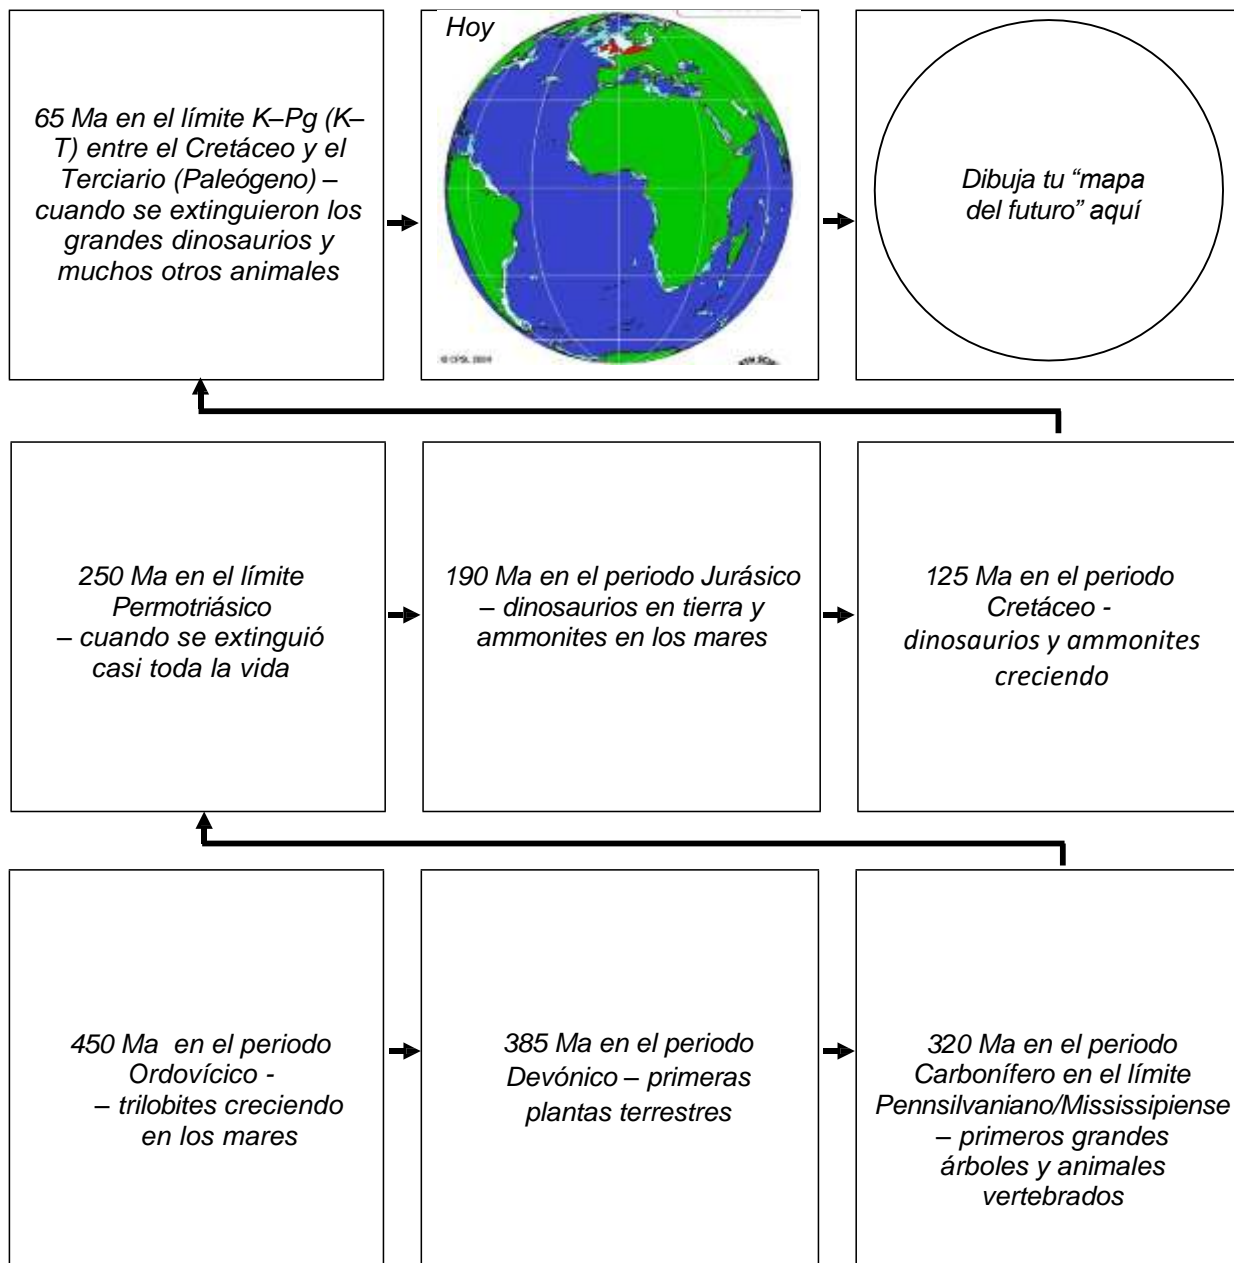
65 Ma en el límite K–Pg (K–T) entre el Cretáceo y el Terciario (Paleógeno) – cuando se extinguieron los grandes dinosaurios y muchos otros animales

Hoy

© CPSL 2004

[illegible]

Dibuja tu “mapa del futuro” aquí

250 Ma en el límite Permotriásico – cuando se extinguió casi toda la vida

190 Ma en el periodo Jurásico – dinosaurios en tierra y ammonites en los mares

125 Ma en el periodo Cretáceo - dinosaurios y ammonites creciendo

450 Ma en el periodo Ordovícico - – trilobites creciendo en los mares

385 Ma en el periodo Devónico – primeras plantas terrestres

320 Ma en el periodo Carbonífero en el límite Pennsilvaniano/Mississipiense – primeros grandes árboles y animales vertebrados